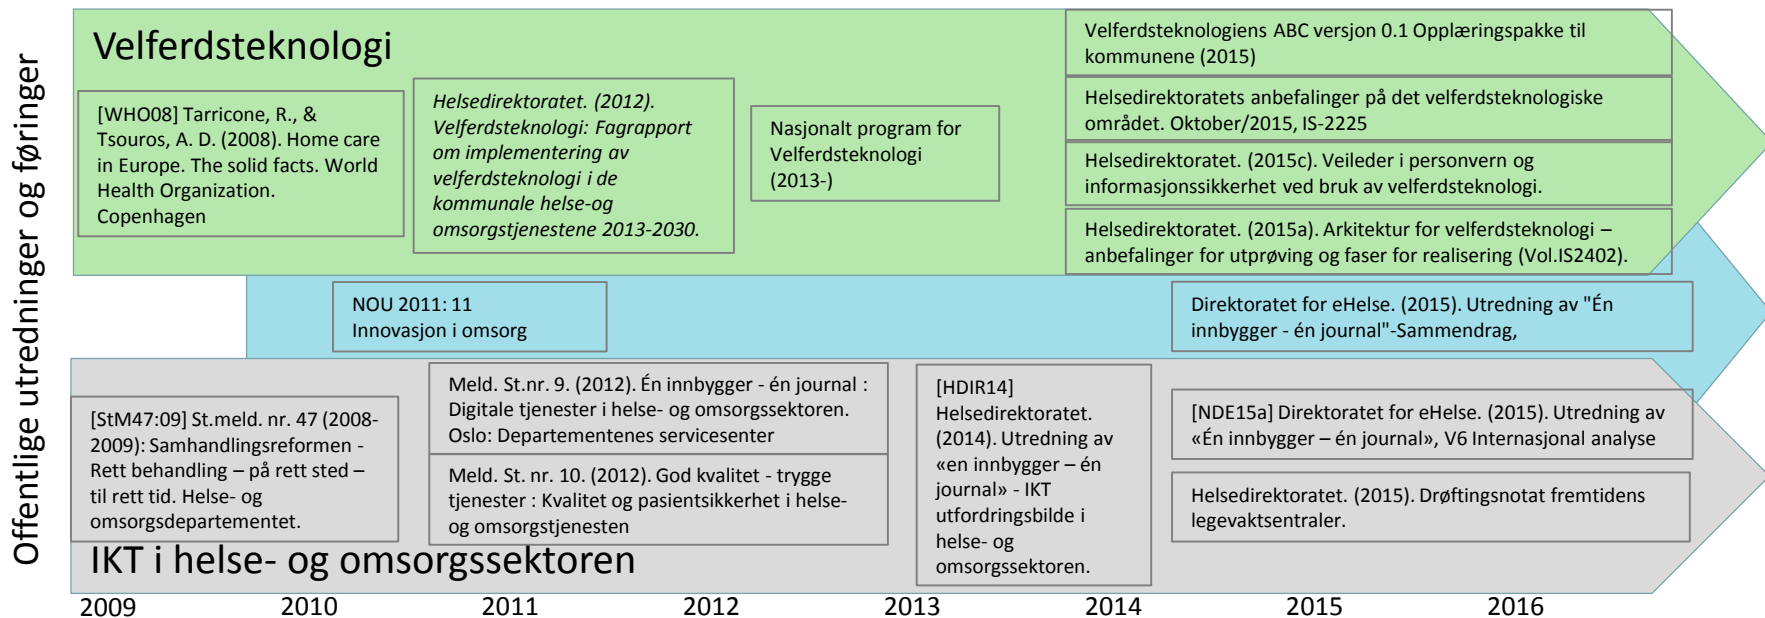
Offentlige utredninger og føringer

Velferdsteknologi

[WHO08] Tarricone, R., & Tsouros, A. D. (2008). Home care in Europe. The solid facts. World Health Organization. Copenhagen

Helsedirektoratet. (2012). Velferdsteknologi: Fagrapport om implementering av velferdsteknologi i de kommunale helse-og omsorgstjenestene 2013-2030.

Nasjonalt program for Velferdsteknologi (2013-)

Velferdsteknologiens ABC versjon 0.1 Opplæringspakke til kommunene (2015)

Helsedirektoratets anbefalinger på det velferdsteknologiske området. Oktober/2015, IS-2225

Helsedirektoratet. (2015c). Veileder i personvern og informasjonssikkerhet ved bruk av velferdsteknologi.

Helsedirektoratet. (2015a). Arkitektur for velferdsteknologi – anbefalinger for utprøving og faser for realisering (Vol.IS2402).

NOU 2011: 11 Innovasjon i omsorg

Direktoratet for eHelse. (2015). Utredning av "Én innbygger - én journal"-Sammendrag,

[StM47:09] St.meld. nr. 47 (2008-2009): Samhandlingsreformen - Rett behandling – på rett sted – til rett tid. Helse- og omsorgsdepartementet.

Meld. St.nr. 9. (2012). Én innbygger - én journal : Digitale tjenester i helse- og omsorgssektoren. Oslo: Departementenes servicesenter

Meld. St. nr. 10. (2012). God kvalitet - trygge tjenester : Kvalitet og pasientsikkerhet i helse- og omsorgstjenesten

[HDIR14] Helsedirektoratet. (2014). Utredning av «en innbygger – én journal» - IKT utfordringsbilde i helse- og omsorgssektoren.

[NDE15a] Direktoratet for eHelse. (2015). Utredning av «Én innbygger – én journal», V6 Internasjonal analyse

Helsedirektoratet. (2015). Drøftingsnotat fremtidens legevaktsentraler.

IKT i helse- og omsorgssektoren

2009 2010 2011 2012 2013 2014 2015 2016